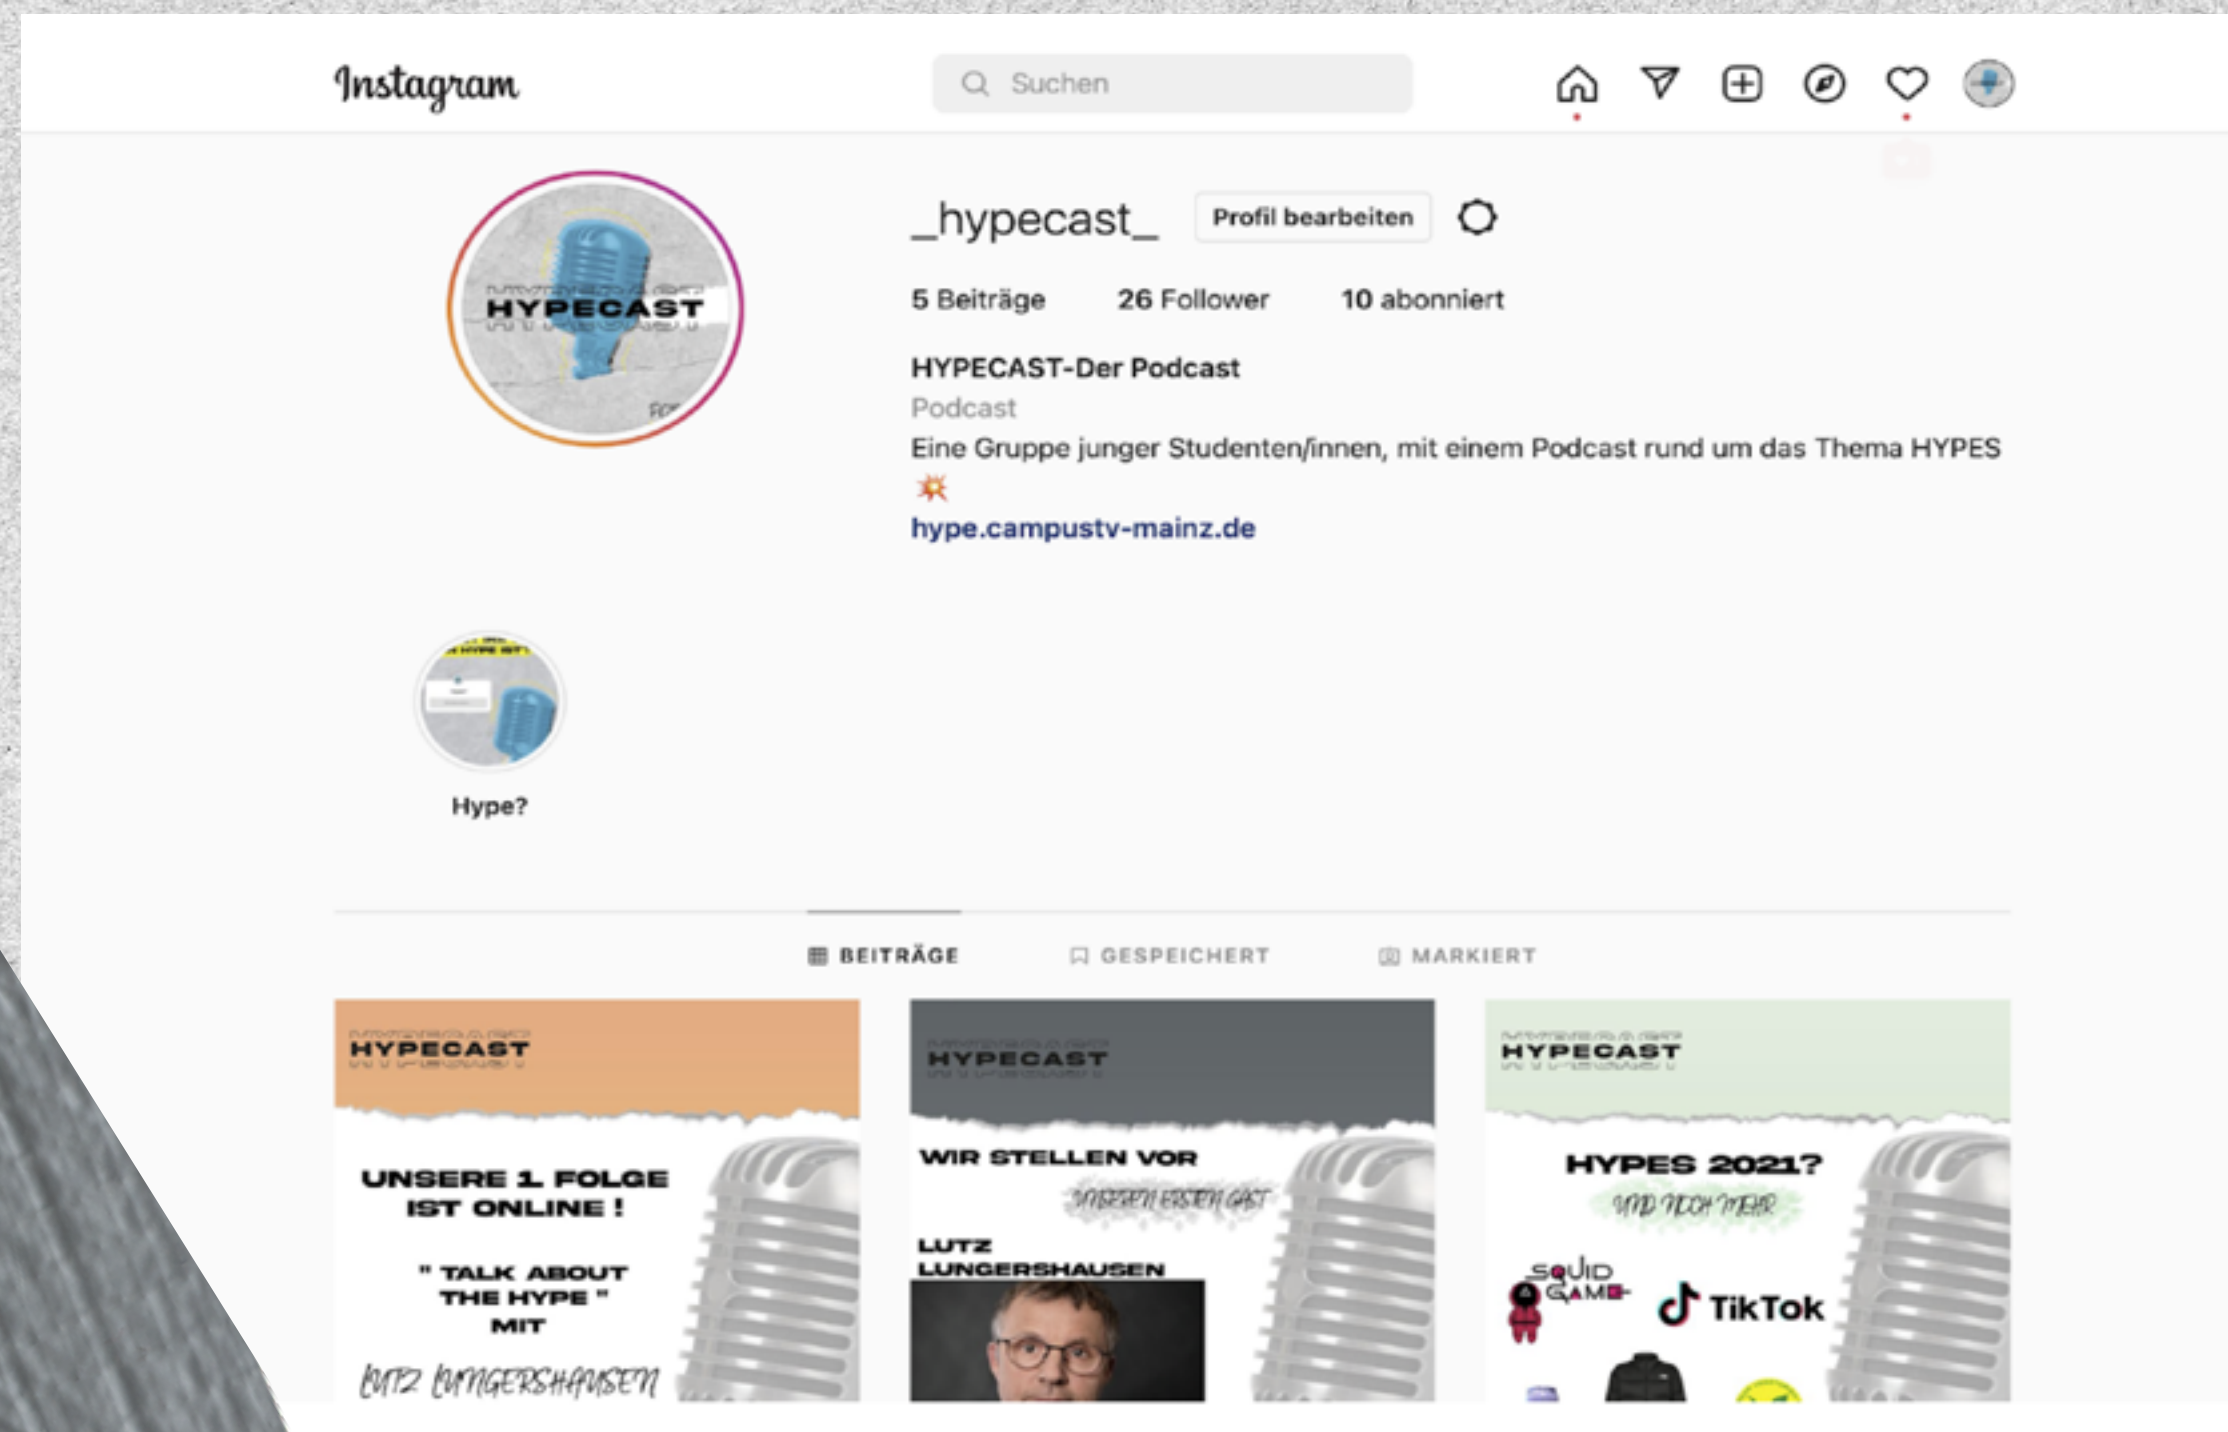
Instagram

Suchen

HYPECAST

_hypecast_ Profil bearbeiten

5 Beiträge 26 Follower 10 abonniert

HYPECAST-Der Podcast
Podcast
Eine Gruppe junger Studenten/innen, mit einem Podcast rund um das Thema HYPES 💥
hype.campustv-mainz.de

Hype?

BEITRÄGE GESPEICHERT MARKIERT

HYPECAST
UNSERE 1. FOLGE IST ONLINE !
" TALK ABOUT THE HYPE "
MIT
LUTZ LUNGERSHAUSEN

HYPECAST
WIR STELLEN VOR
UNSEREN ERSTEN GAST
LUTZ LUNGERSHAUSEN

HYPECAST
HYPES 2021?
UND NOCH MEHR
SQUID GAME
TikTok